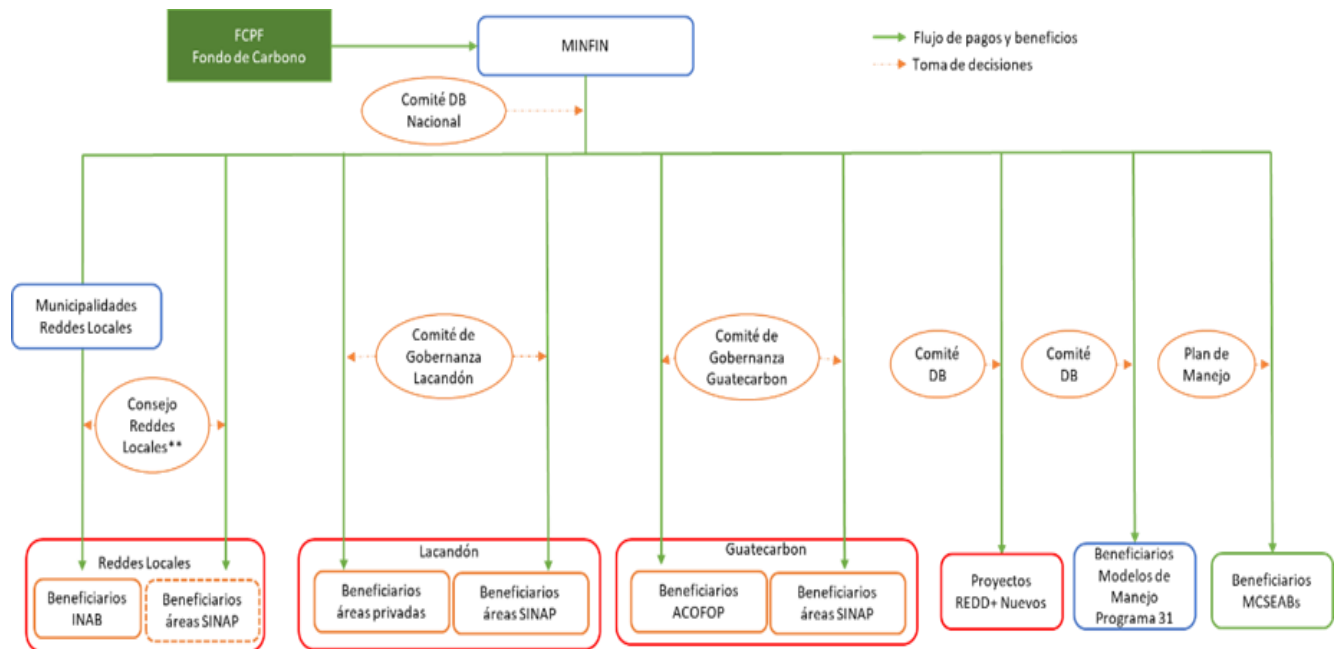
FCPF
Fondo de Carbono

MINFIN

Flujo de pagos y beneficios
Toma de decisiones

Comité DB
Nacional

Municipalidades
Reddes Locales

Consejo
Reddes
Locales**

Comité de
Gobernanza
Lacandón

Comité de
Gobernanza
Guatecarbon

Comité
DB

Comité
DB

Plan de
Manejo

Reddes Locales
Beneficiarios
INAB
Beneficiarios
áreas SINAP

Lacandón
Beneficiarios
áreas privadas
Beneficiarios
áreas SINAP

Guatecarbon
Beneficiarios
ACOFOP
Beneficiarios
áreas SINAP

Proyectos
REDD+ Nuevos

Beneficiarios
Modelos de
Manejo
Programa 31

Beneficiarios
MCSEABs